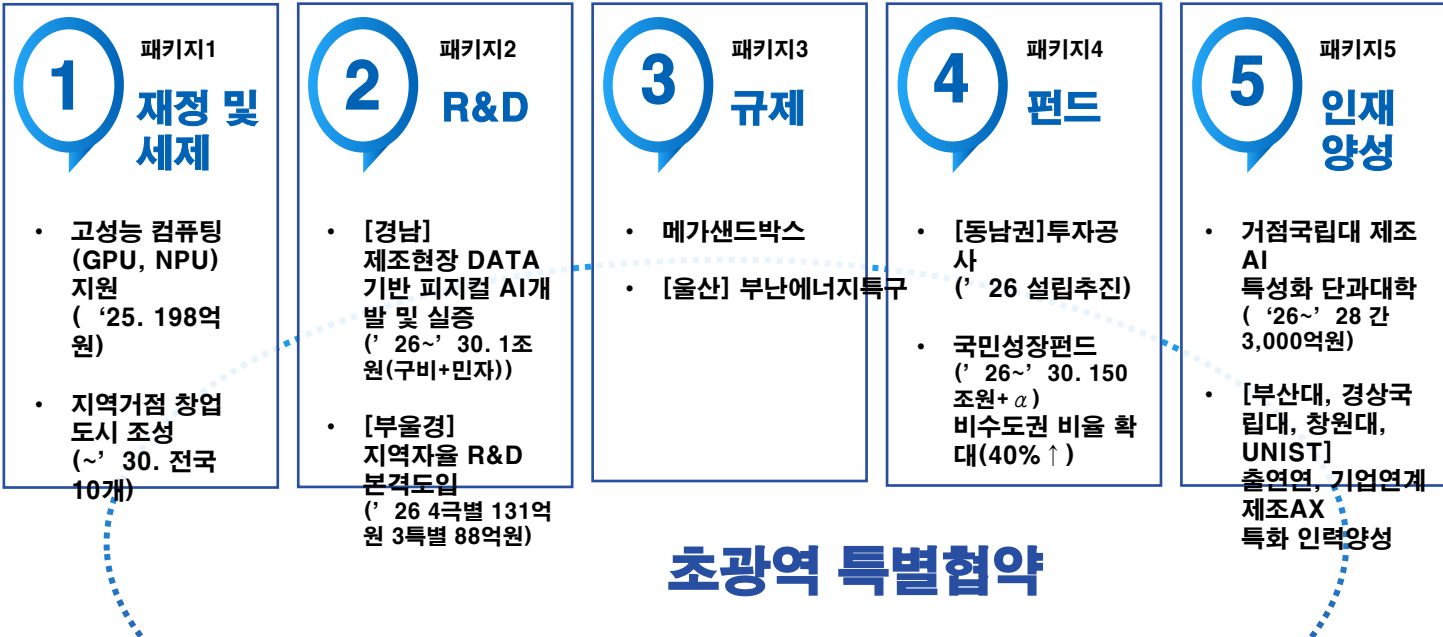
1
패키지1
재정 및 세제

• 고성능 컴퓨팅 (GPU, NPU) 지원 ( ‘25. 198억 원)

• 지역거점 창업 도시 조성 (~’30. 전국 10개)

2
패키지2
R&D

• [경남] 제조현장 DATA 기반 피지컬 AI개발 및 실증 (’26~’30. 1조원(구비+민자))

• [부울경] 지역자율 R&D 본격도입 (’26 4극별 131억원 3특별 88억원)

3
패키지3
규제

• 메가샌드박스

• [울산] 부난에너지특구

4
패키지4
펀드

• [동남권]투자공사 (’26 설립추진)

• 국민성장펀드 (’26~’30. 150 조원+$\alpha$) 비수도권 비율 확대(40%↑)

5
패키지5
인재양성

• 거점국립대 제조AI 특성화 단과대학 ( ‘26~’28 간 3,000억원)

• [부산대, 경상국립대, 창원대, UNIST] 출연연, 기업연계 제조AX 특화 인력양성

초광역 특별협약